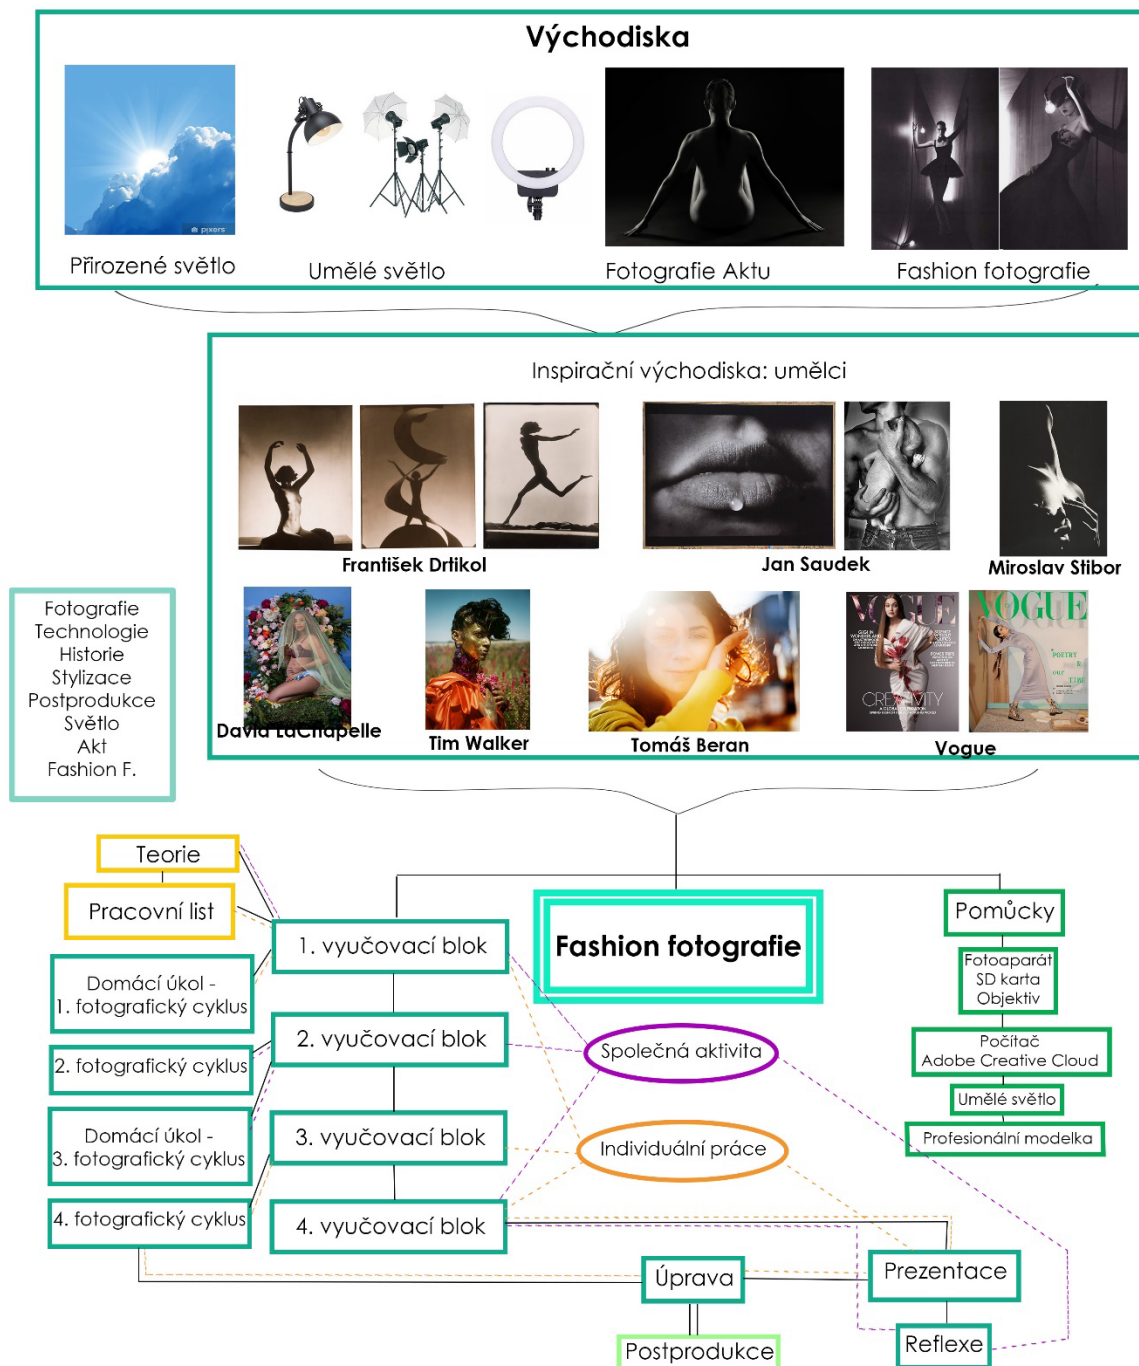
Východiska

pixers

Přirozené světlo

Umělé světlo

Fotografie Aktu

Fashion fotografie

Inspirační východiska: umělci

František Drtikol

Jan Saudek

Miroslav Stibor

David LaChapelle

Tim Walker

Tomáš Beran

Vogue

Fotografie
Technologie
Historie
Stylizace
Postprodukce
Světlo
Akt
Fashion F.

Teorie

Pracovní list

Domácí úkol - 1. fotografický cyklus

2. fotografický cyklus

Domácí úkol - 3. fotografický cyklus

4. fotografický cyklus

1. vyučovací blok

2. vyučovací blok

3. vyučovací blok

4. vyučovací blok

Fashion fotografie

Společná aktivita

Individuální práce

Pomůcky

Fotoaparát
SD karta
Objektiv

Počítač
Adobe Creative Cloud

Umělé světlo

Profesionální modelka

Úprava

Postprodukce

Prezentace

Reflexe